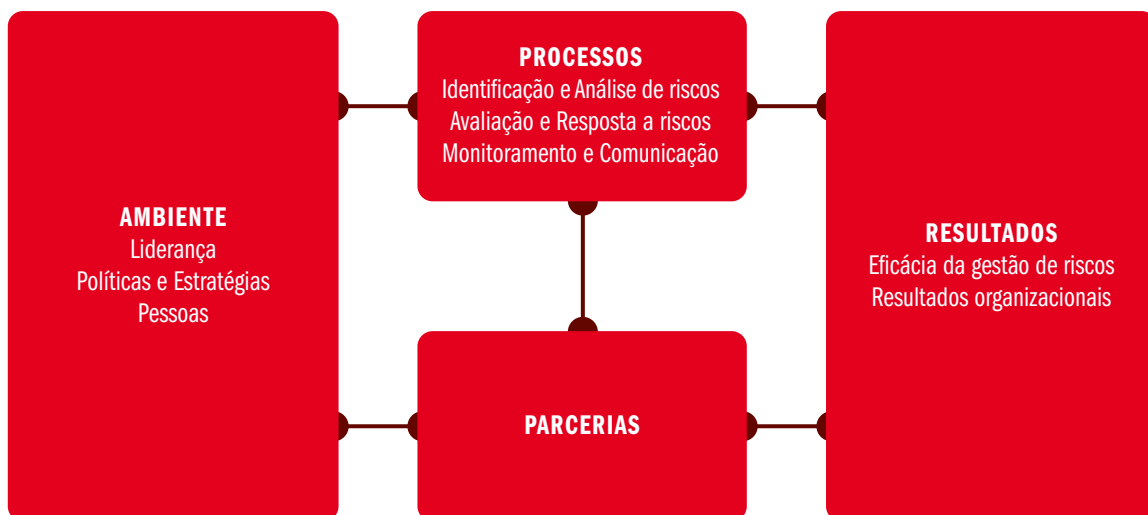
AMBIENTE
Liderança
Políticas e Estratégias
Pessoas

PROCESSOS
Identificação e Análise de riscos
Avaliação e Resposta a riscos
Monitoramento e Comunicação

PARCERIAS

RESULTADOS
Eficácia da gestão de riscos
Resultados organizacionais